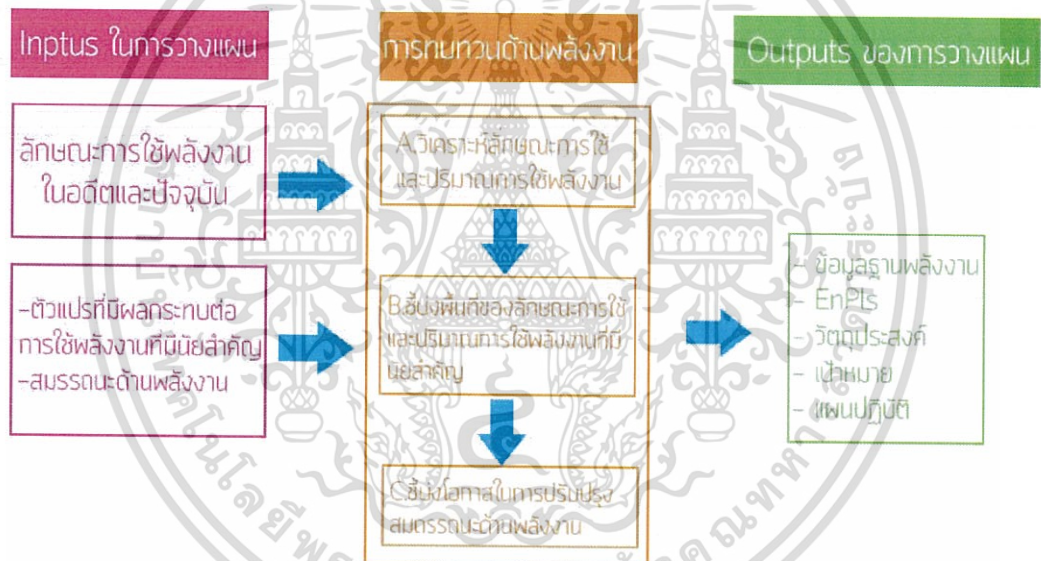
Inptus ในการวางแผน

การทบทวนด้านพลังงาน

Outputs ของการวางแผน

ลักษณะการใช้พลังงานในอดีตและปัจจุบัน

-ตัวแปรที่มีผลกระทบต่อการใช้พลังงานที่มีนัยสำคัญ
-สมรรถนะด้านพลังงาน

A.วิเคราะห์ลักษณะการใช้และปริมาณการใช้พลังงาน

B.ชี้บ่งพื้นที่ของลักษณะการใช้และปริมาณการใช้พลังงานที่มีนัยสำคัญ

C.ชี้บ่งโอกาสในการปรับปรุงสมรรถนะด้านพลังงาน

- ข้อมูลฐานพลังงาน
- EnPIs
- วัตถุประสงค์
- เป้าหมาย
- แผนปฏิบัติ